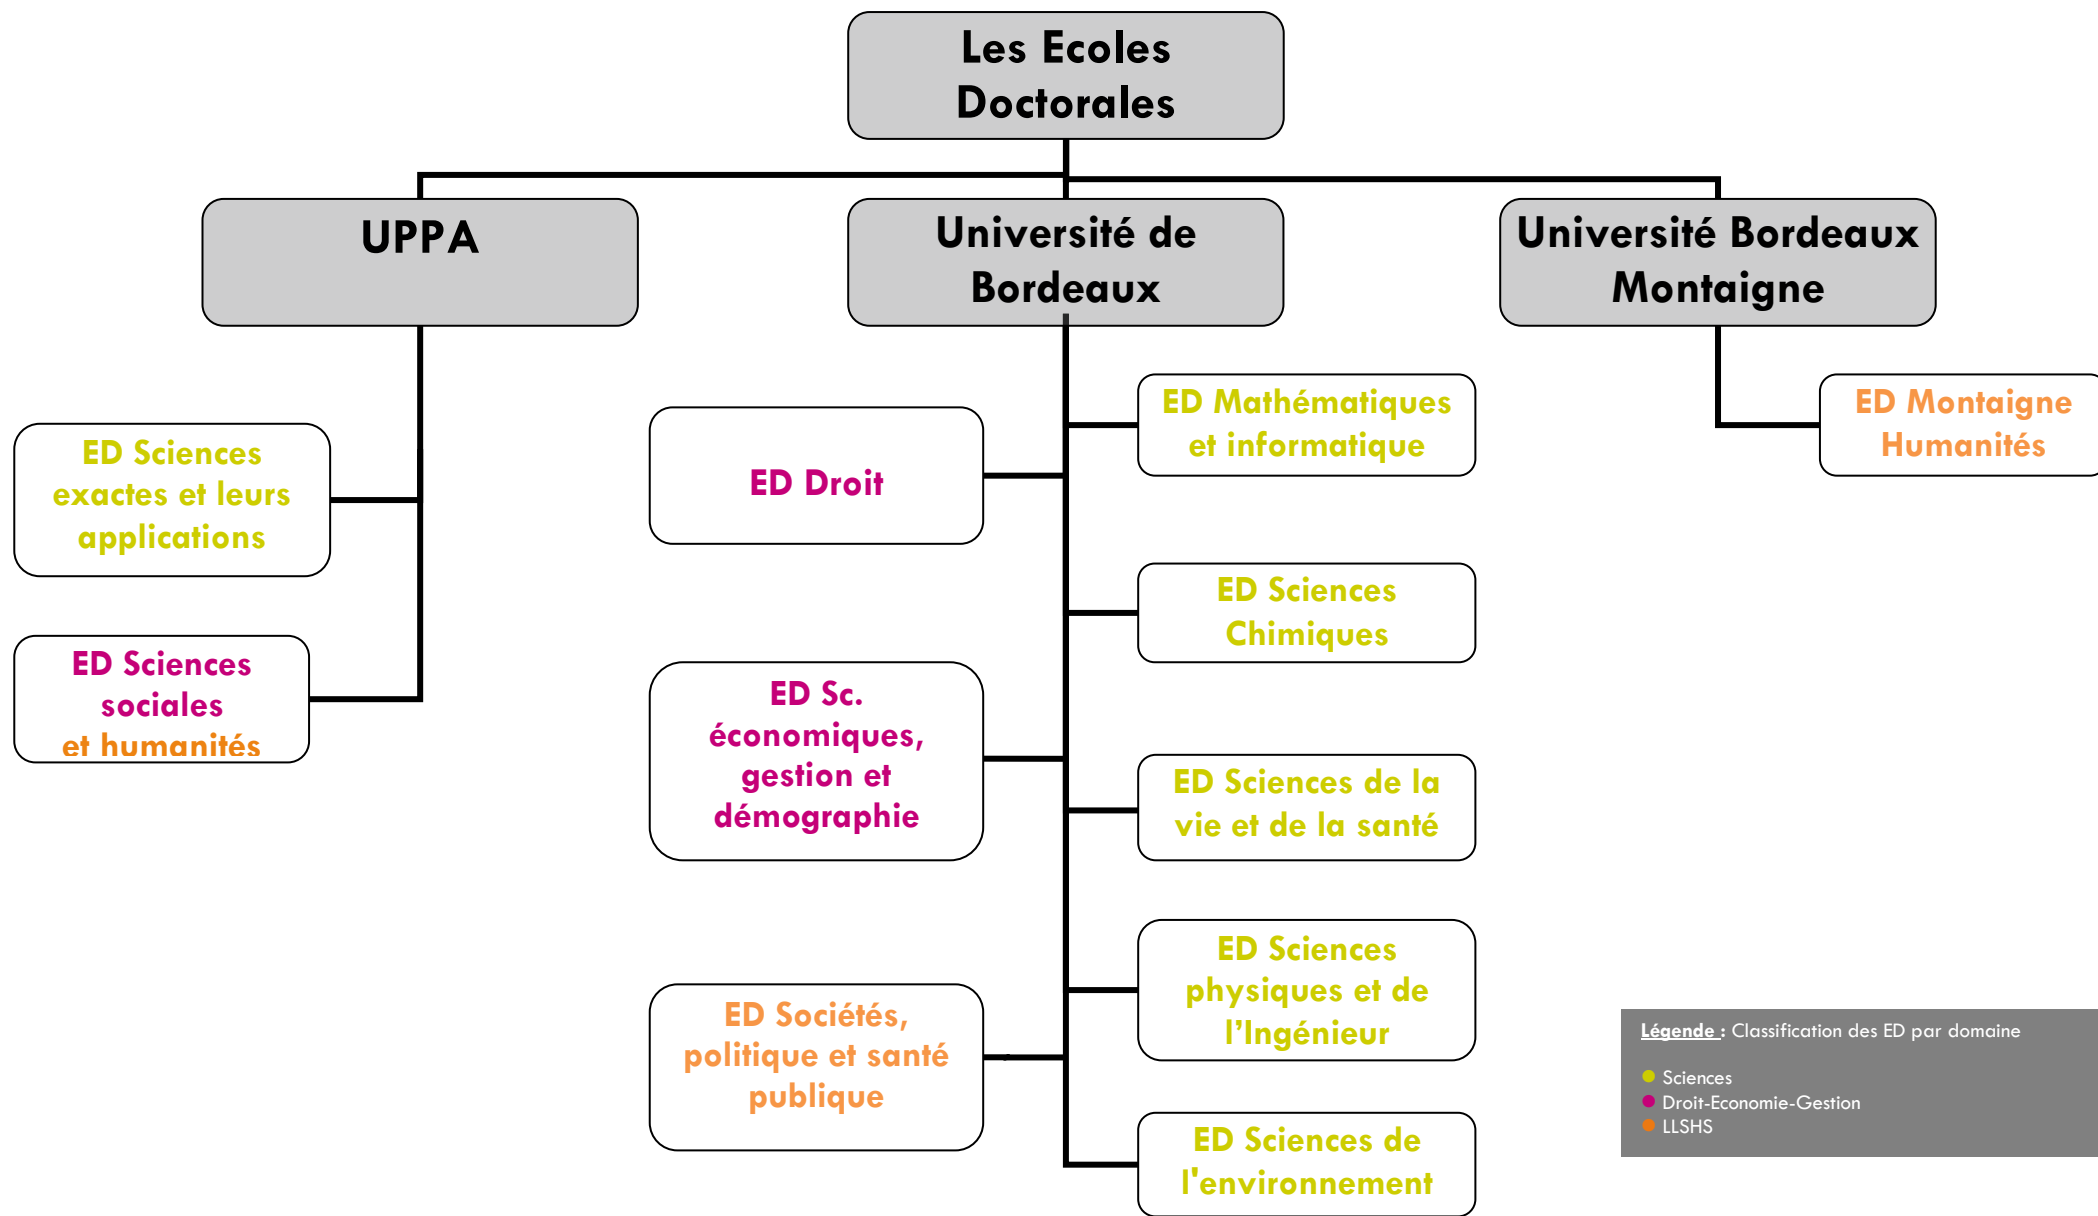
Les Ecoles Doctorales

UPPA

Université de Bordeaux

Université Bordeaux Montaigne

ED Sciences exactes et leurs applications

ED Sciences sociales et humanités

ED Droit

ED Sc. économiques, gestion et démographie

ED Sociétés, politique et santé publique

ED Mathématiques et informatique

ED Sciences Chimiques

ED Sciences de la vie et de la santé

ED Sciences physiques et de l'Ingénieur

ED Sciences de l'environnement

ED Montaigne Humanités

Légende : Classification des ED par domaine

Sciences
Droit-Economie-Gestion
LLSHS